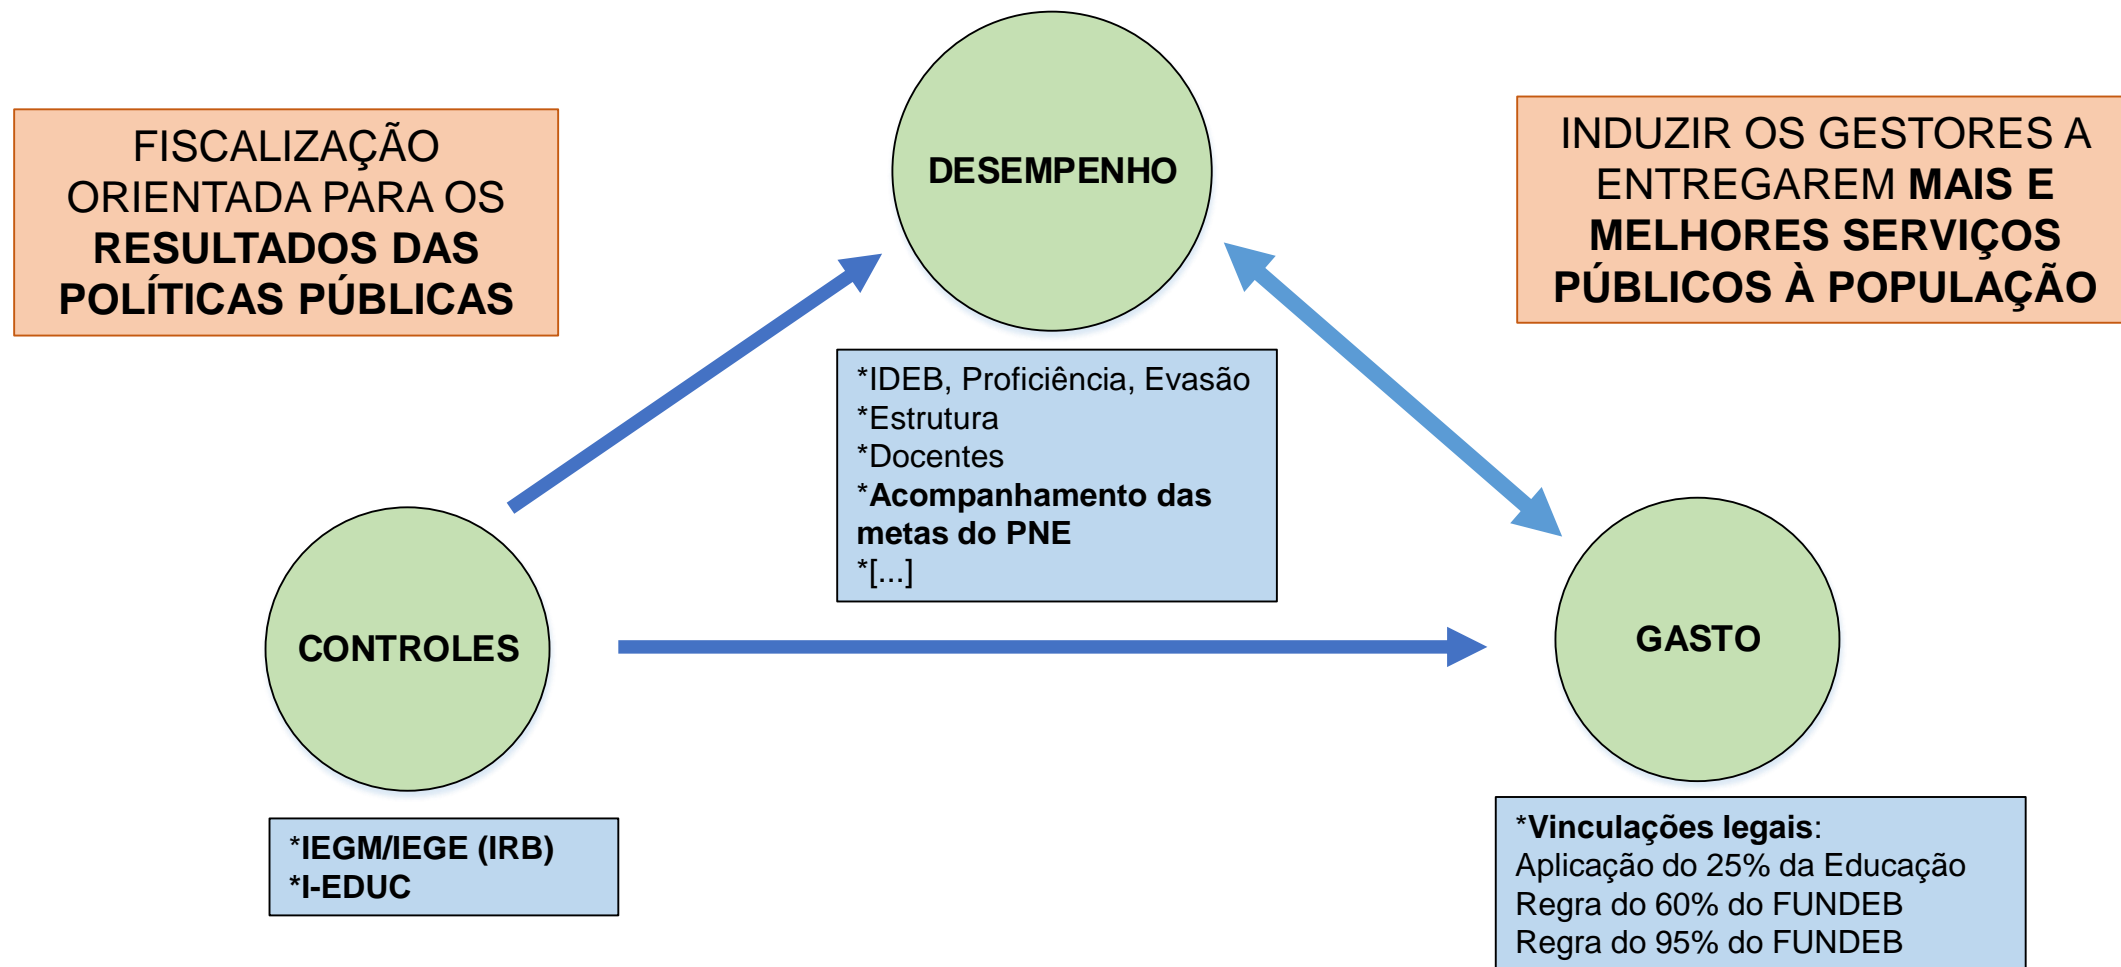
FISCALIZAÇÃO ORIENTADA PARA OS RESULTADOS DAS POLÍTICAS PÚBLICAS

DESEMPENHO

INDUZIR OS GESTORES A ENTREGAREM MAIS E MELHORES SERVIÇOS PÚBLICOS À POPULAÇÃO

*IDEB, Proficiência, Evasão
*Estrutura
*Docentes
*Acompanhamento das metas do PNE
*[...]

CONTROLES

GASTO

*IEGM/IEGE (IRB)
*I-EDUC

*Vinculações legais:
Aplicação do 25% da Educação
Regra do 60% do FUNDEB
Regra do 95% do FUNDEB